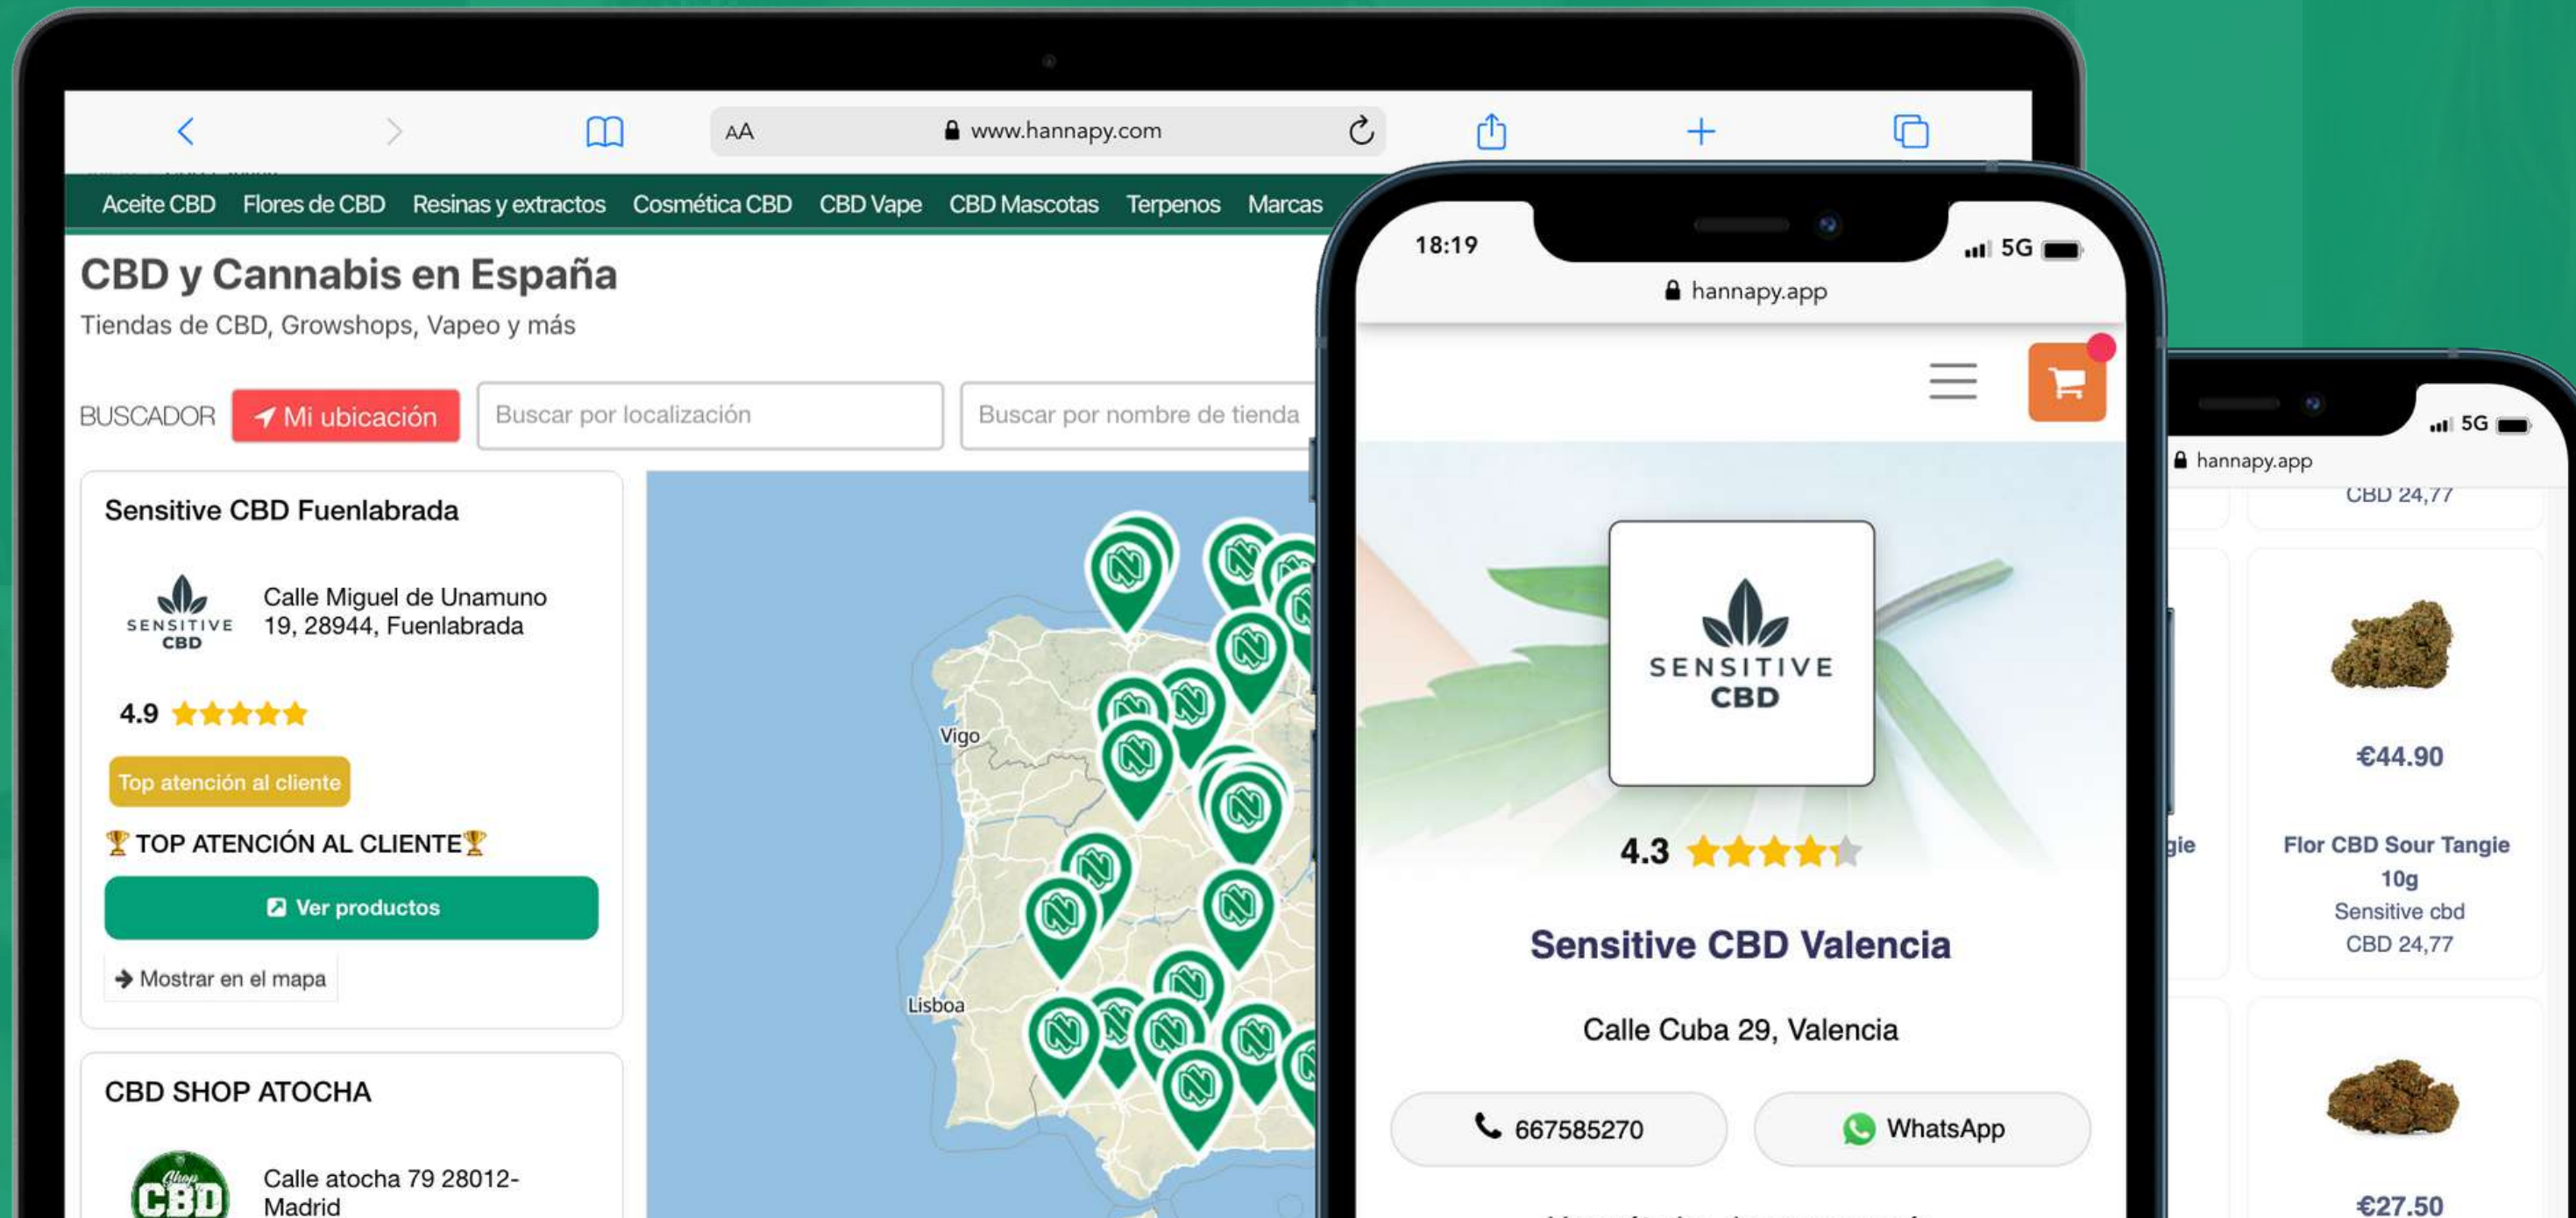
AA www.hannapy.com

Aceite CBD Flores de CBD Resinas y extractos Cosmética CBD CBD Vape CBD Mascotas Terpenos Marcas

CBD y Cannabis en España

Tiendas de CBD, Growshops, Vapeo y más

BUSCADOR Mi ubicación Buscar por localización Buscar por nombre de tienda

Sensitive CBD Fuenlabrada

SENSITIVE CBD

Calle Miguel de Unamuno 19, 28944, Fuenlabrada

4.9

Top atención al cliente

TOP ATENCIÓN AL CLIENTE

Ver productos

Mostrar en el mapa

CBD SHOP ATOCHA

Shop CBD

Calle atocha 79 28012-Madrid

Vigo

Lisboa

18:19 5G

hannapy.app

SENSITIVE CBD

4.3

Sensitive CBD Valencia

Calle Cuba 29, Valencia

667585270

WhatsApp

5G

hannapy.app

CBD 24,77

€44.90

gie

Flor CBD Sour Tangie 10g

Sensitive cbd

CBD 24,77

€27.50